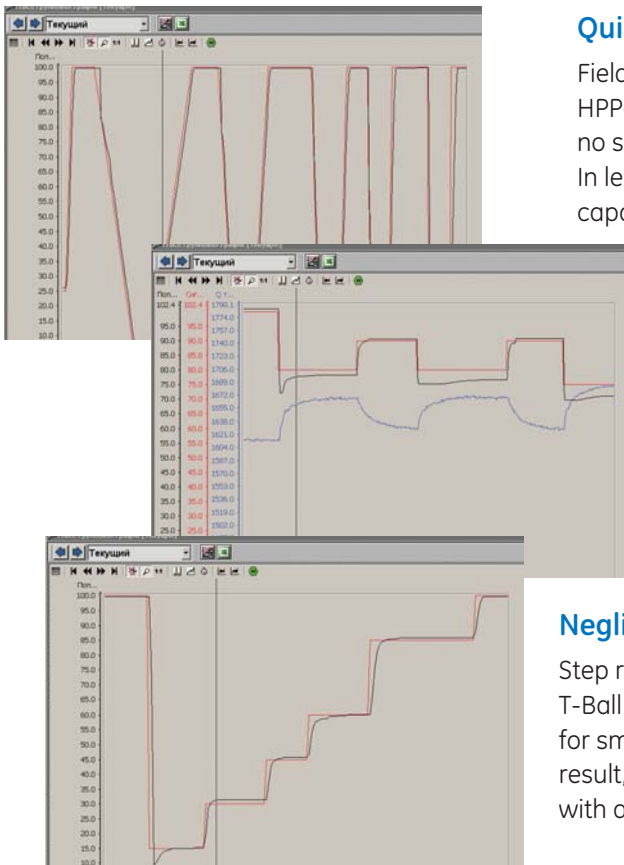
Qui

Field
HPP
no s
In le
capa

Negli

Step r
T-Ball
for sm
result,
with a

Текущий

Пол...
100.0
95.0
90.0
85.0
80.0
75.0
70.0
65.0
60.0
55.0
50.0
45.0
40.0
35.0
30.0
25.0
20.0
15.0
10.0

Текущий

Пол... Сиг... Q Т...
102.4 102.4 1790.1
1774.0
95.0 95.0 1757.0
90.0 90.0 1740.0
85.0 85.0 1723.0
80.0 80.0 1706.0
75.0 75.0 1689.0
70.0 70.0 1672.0
65.0 65.0 1655.0
60.0 60.0 1638.0
55.0 55.0 1621.0
50.0 50.0 1604.0
45.0 45.0 1587.0
40.0 40.0 1570.0
35.0 35.0 1553.0
30.0 30.0 1536.0
25.0 25.0 1519.0
1502.0

Текущий

Пол...
100.0
95.0
90.0
85.0
80.0
75.0
70.0
65.0
60.0
55.0
50.0
45.0
40.0
35.0
30.0
25.0
20.0
15.0
10.0